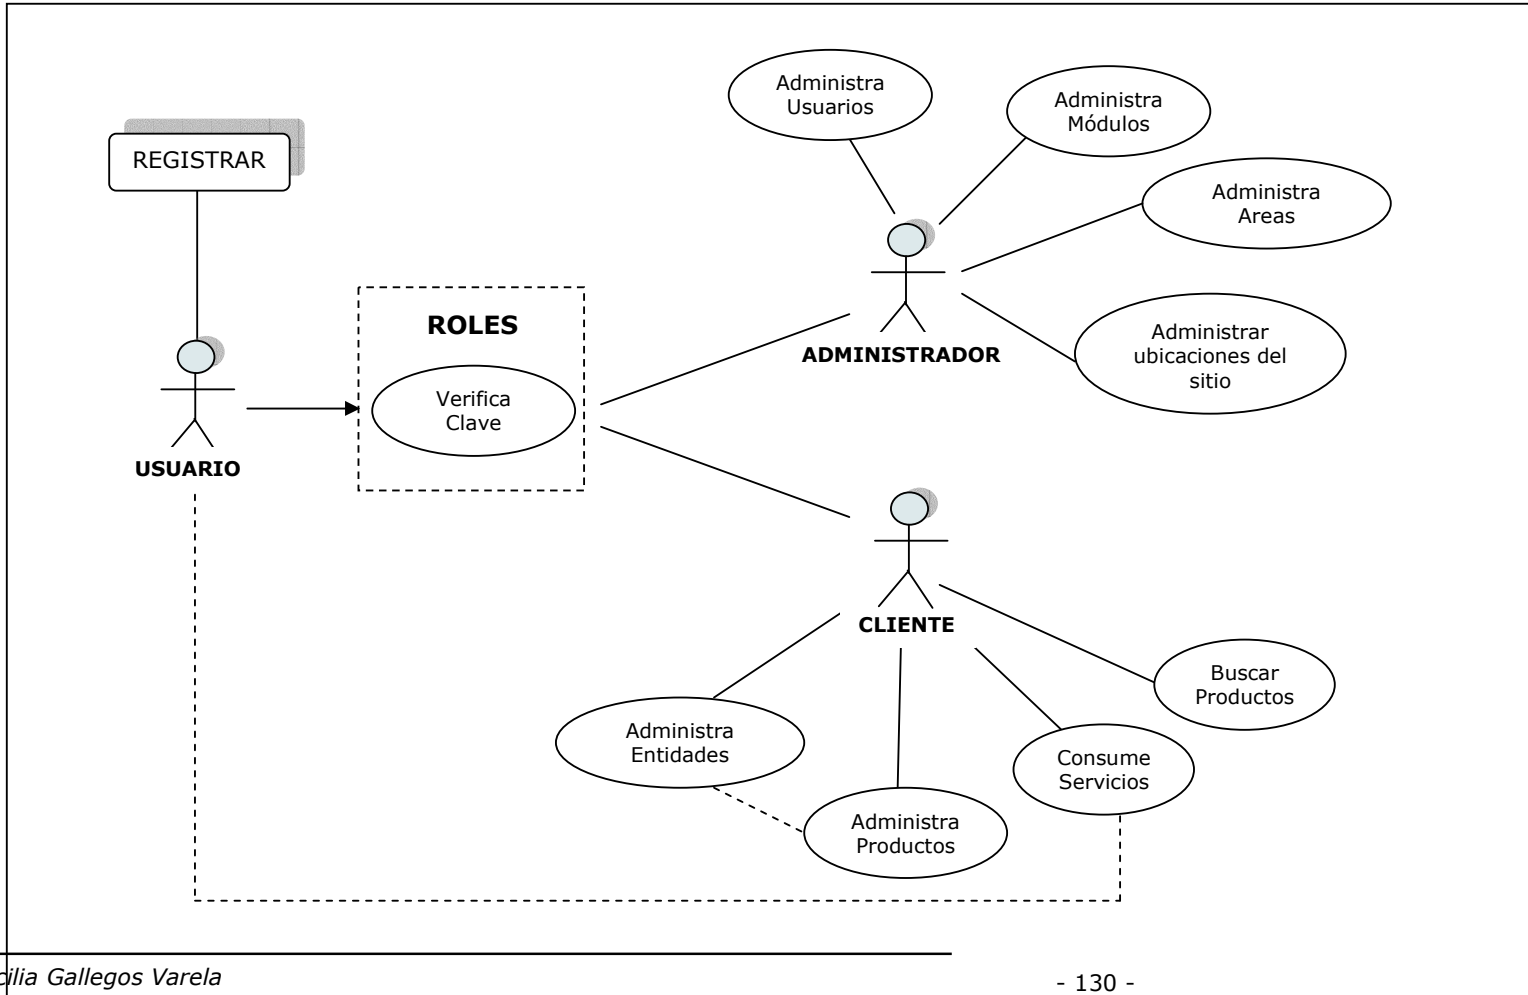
REGISTRAR

USUARIO

ROLES

Verifica Clave

Administra Usuarios

Administra Módulos

Administra Areas

Administrar ubicaciones del sitio

ADMINISTRADOR

CLIENTE

Buscar Productos

Administra Entidades

Consume Servicios

Administra Productos

cilia Gallegos Varela

- 130 -